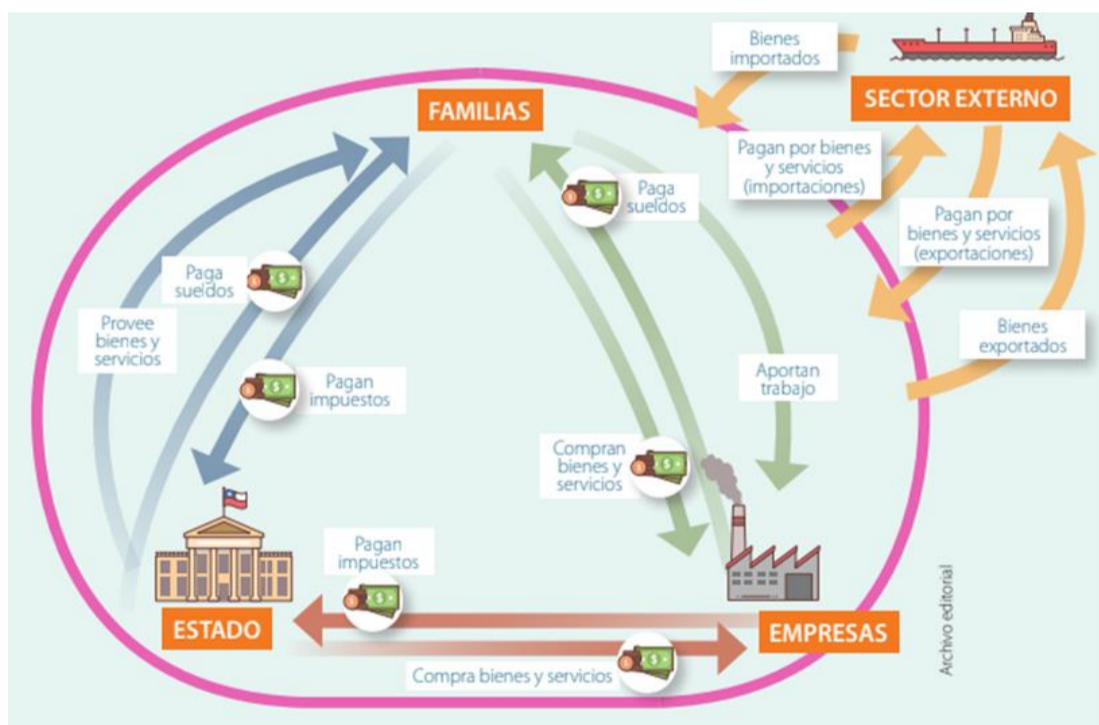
Bienes importados

SECTOR EXTERNO

FAMILIAS

Pagan por bienes y servicios (importaciones)

Paga sueldos

Pagan por bienes y servicios (exportaciones)

Paga sueldos

Provee bienes y servicios

Bienes exportados

Pagan impuestos

Aportan trabajo

Compran bienes y servicios

Pagan impuestos

ESTADO

EMPRESAS

Compra bienes y servicios

Archivo editorial